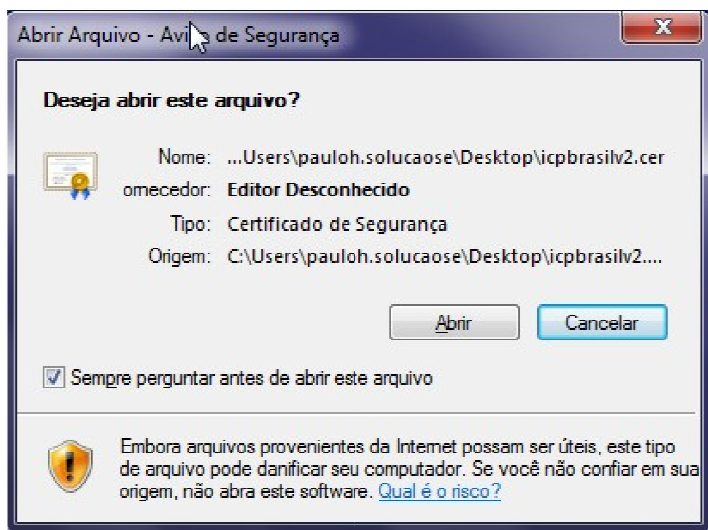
Abrir Arquivo - Avi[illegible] de Segurança

Deseja abrir este arquivo?

Nome: ...Users\pauloh.solucaose\Desktop\icpbrasilv2.cer
ornecedor: Editor Desconhecido
Tipo: Certificado de Segurança
Origem: C:\Users\pauloh.solucaose\Desktop\icpbrasilv2....

Abrir Cancelar

Sempre perguntar antes de abrir este arquivo

Embora arquivos provenientes da Internet possam ser úteis, este tipo de arquivo pode danificar seu computador. Se você não confiar em sua origem, não abra este software. Qual é o risco?